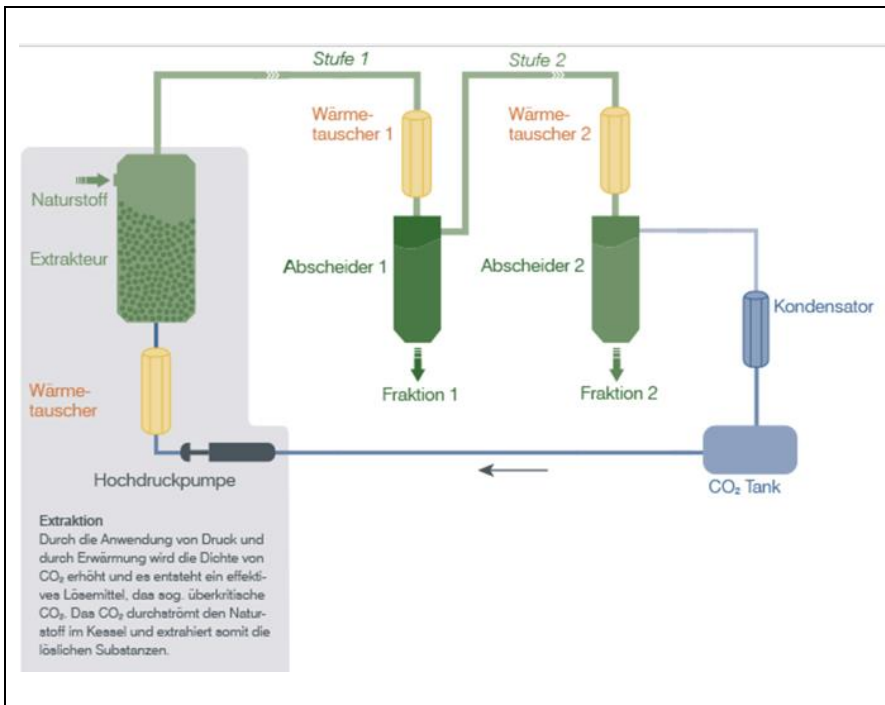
Stufe 1

Stufe 2

Wärmetauscher 1

Wärmetauscher 2

Naturstoff

Extrakteur

Abscheider 1

Abscheider 2

Kondensator

Fraktion 1

Fraktion 2

Wärmetauscher

Hochdruckpumpe

$CO_2$ Tank

Extraktion
Durch die Anwendung von Druck und durch Erwärmung wird die Dichte von $CO_2$ erhöht und es entsteht ein effektives Lösemittel, das sog. überkritische $CO_2$. Das $CO_2$ durchströmt den Naturstoff im Kessel und extrahiert somit die löslichen Substanzen.